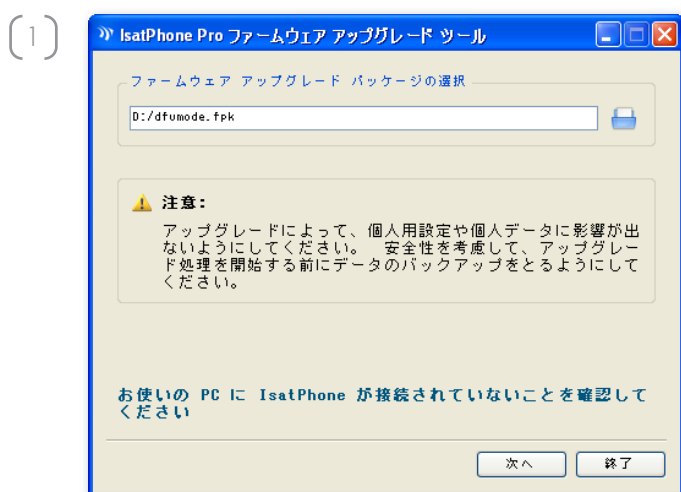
(1)

IsatPhone Pro ファームウェア アップグレード ツール

ファームウェア アップグレード パッケージの選択

D:/dfumode.fpk

注意:

アップグレードによって、個人用設定や個人データに影響が出ないようにしてください。 安全性を考慮して、アップグレード処理を開始する前にデータのバックアップをとるようにしてください。

お使いの PC に IsatPhone が接続されていないことを確認してください

次へ

終了